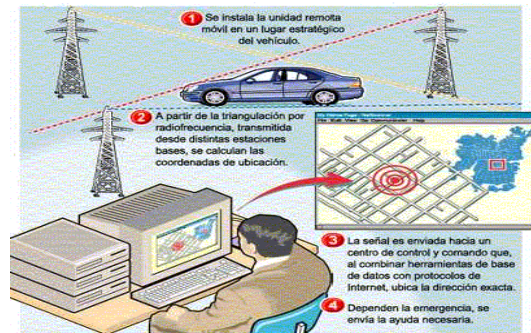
1 Se instala la unidad remota móvil en un lugar estratégico del vehículo.

2 A partir de la triangulación por radiofrecuencia, transmitida desde distintas estaciones bases, se calculan las coordenadas de ubicación.

3 La señal es enviada hacia un centro de control y comando que, al combinar herramientas de base de datos con protocolos de Internet, ubica la dirección exacta.

4 Dependen la emergencia, se envía la ayuda necesaria.